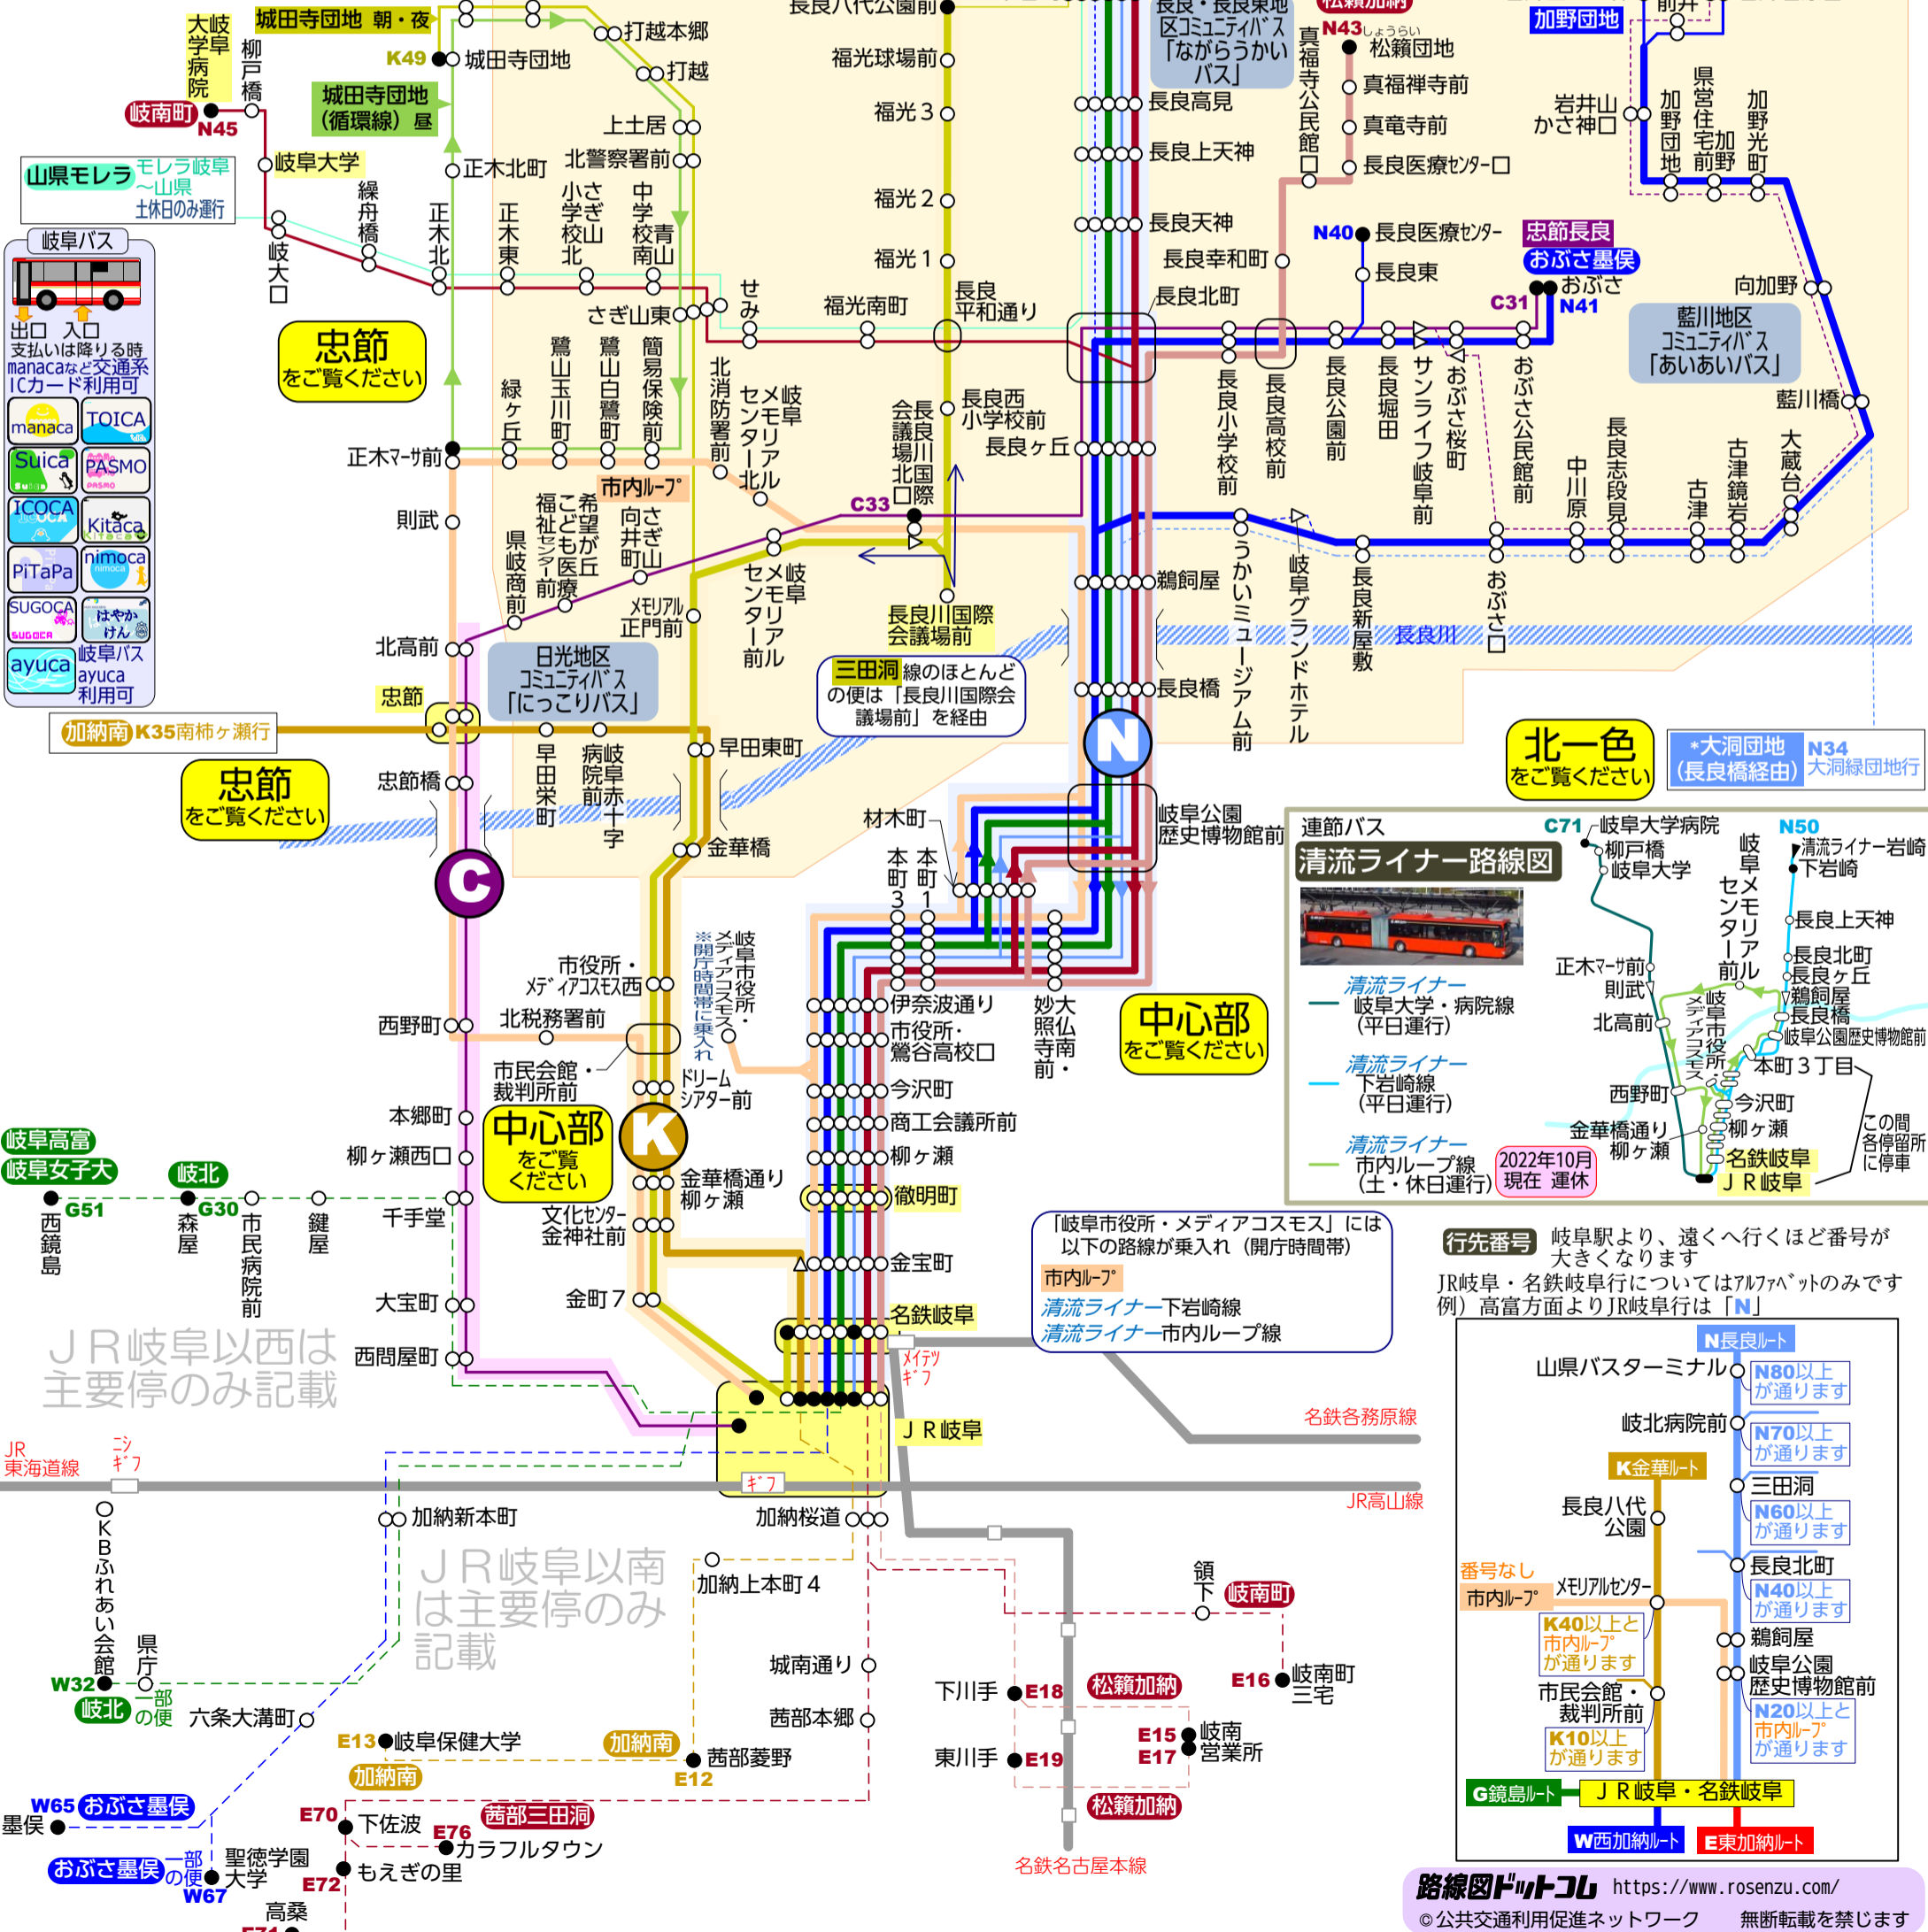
大岐阜学病院
柳戸橋
岐南町
N45
城田寺団地 朝・夜
K49 城田寺団地
城田寺団地（循環線）昼
打越本郷
打越
上土居
北警察署前
正木北町
岐阜大学
山県モレラ
モレラ岐阜～山県
土休日のみ運行
岐阜バス
出口 入口
支払いは降りる時
manacaなど交通系ICカード利用可
manaca
TOICA
Suica
PASMO
ICOCA
Kitaca
PiTaPa
nimoca
SUGOCA
はやかけん
ayuca
岐阜バス ayuca利用可
岐大口
繰舟橋
正木北
正木東
小さ学ぎ校山北
中学校青南山
さぎ山東
せみ
福光南町
長良平和通り
忠節をご覧ください
緑ヶ丘
鷺山玉川町
鷺山白鷺町
簡易保険前
北消防署前
岐阜メモリアルセンター北
会議場北口
長良川国際
長良西小学校前
長良ヶ丘
正木マーサ前
市内ループ
則武
県岐商前
福祉センター前
こども医療
希望が丘
向さぎ山町
C33
メモリアル正門前
岐阜メモリアルセンター前
長良川国際会議場前
北高前
日光地区コミュニティバス「にっこりバス」
三田洞線のほとんどの便は「長良川国際会議場前」を経由
忠節
加納南 K35 南柿ヶ瀬行
早田栄町
岐阜赤十字病院前
早田東町
忠節をご覧ください
忠節橋
金華橋
材木町
本町3
本町1
C
市役所・メディアコスモス西
北税務署前
※開庁時間帯に乗入れ
岐阜市役所・メディアコスモス
西野町
市民会館・裁判所前
ドリーム・シアター前
本郷町
中心部をご覧ください
K
柳ヶ瀬西口
金華橋通り柳ヶ瀬
千手堂
文化センター・金神社前
大宝町
金町7
西問屋町
JR岐阜以西は主要停のみ記載
伊奈波通り
市役所・鶯谷高校口
今沢町
商工会議所前
柳ヶ瀬
徹明町
金宝町
名鉄岐阜
メイテツギフ
JR岐阜
ギフ
妙照寺前・大仏前
中心部をご覧ください
長良八代公園前
福光球場前
福光3
福光2
福光1
長良・長良東地区コミュニティバス「ながらうかいバス」
長良高見
長良上天神
長良天神
長良幸和町
長良北町
鵜飼屋
長良橋
N
岐阜公園歴史博物館前
うかいミュージアム前
岐阜グランドホテル
長良新屋敷
長良川
真福寺公民館口
N43 しょうらい 松籟団地
真福禅寺前
真竜寺前
長良医療センター口
N40 長良医療センター
長良東
長良小学校前
長良高校前
長良公園前
長良堀田
サンライフ岐阜前
おぶさ桜町
おぶさ公民館前
中川原
長良志段見
古津
古津鏡岩
大蔵台
おぶさ口
松籟加納
加野団地
前井
岩井山かさ神口
加野団地
県営住宅前
加野前町
加野光町
忠節長良
おぶさ墨俣
おぶさ
C31
N41
向加野
藍川地区コミュニティバス「あいあいバス」
藍川橋
北一色をご覧ください
*大洞団地（長良橋経由）
N34 大洞緑団地行
連節バス
清流ライナー路線図
C71 岐阜大学病院
柳戸橋
岐阜大学
N50
清流ライナー岩崎
下岩崎
岐阜メモリアルセンター前
長良上天神
正木マーサ前
則武
長良北町
長良ヶ丘
鵜飼屋
長良橋
岐阜公園歴史博物館前
北高前
岐阜市役所・メディアコスモス
本町3丁目
西野町
今沢町
柳ヶ瀬
金華橋通り柳ヶ瀬
名鉄岐阜
JR岐阜
この間各停留所に停車
清流ライナー 岐阜大学・病院線（平日運行）
清流ライナー 下岩崎線（平日運行）
清流ライナー 市内ループ線（土・休日運行）
2022年10月現在 運休
「岐阜市役所・メディアコスモス」には以下の路線が乗入れ（開庁時間帯）
市内ループ
清流ライナー下岩崎線
清流ライナー市内ループ線
行先番号 岐阜駅より、遠くへ行くほど番号が大きくなります
JR岐阜・名鉄岐阜行についてはアルファベットのみです
例）高富方面よりJR岐阜行は「N」
N長良ルート
山県バスターミナル
N80以上が通ります
岐北病院前
N70以上が通ります
K金華ルート
三田洞
長良八代公園
N60以上が通ります
長良北町
番号なし
市内ループ
メモリアルセンター
N40以上が通ります
K40以上と市内ループが通ります
鵜飼屋
岐阜公園歴史博物館前
市民会館・裁判所前
N20以上と市内ループが通ります
K10以上が通ります
G鏡島ルート
JR岐阜・名鉄岐阜
W西加納ルート
E東加納ルート
岐阜高富
岐阜女子大
岐北
G51
西鏡島
G30
森屋
市民病院前
鍵屋
JR東海道線
ニシギフ
名鉄各務原線
JR高山線
OKBふれあい会館
県庁
W32
岐北 一部の便
六条大溝町
加納新本町
加納桜道
JR岐阜以南は主要停のみ記載
加納上本町4
領下
岐南町
城南通り
茜部本郷
下川手
E18
松籟加納
E16 岐南町三宅
E13 岐阜保健大学
加納南
茜部菱野
E12
加納南
東川手
E19
E15 E17 岐南営業所
W65 おぶさ墨俣
墨俣
E70 下佐波
茜部三田洞
E76 カラフルタウン
松籟加納
おぶさ墨俣 一部の便
聖徳学園大学
W67
E72 もえぎの里
高桑
名鉄名古屋本線
路線図ドットコム https://www.rosenzu.com/
©公共交通利用促進ネットワーク 無断転載を禁じます